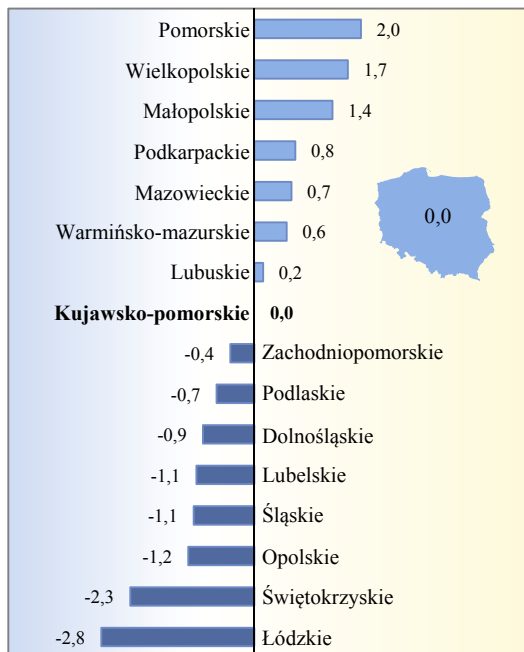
Pomorskie 2,0
Wielkopolskie 1,7
Małopolskie 1,4
Podkarpackie 0,8
Mazowieckie 0,7
Warmińsko-mazurskie 0,6
Lubuskie 0,2
**Kujawsko-pomorskie** **0,0**
-0,4 Zachodniopomorskie
-0,7 Podlaskie
-0,9 Dolnośląskie
-1,1 Lubelskie
-1,1 Śląskie
-1,2 Opolskie
-2,3 Świętokrzyskie
-2,8 Łódzkie

0,0